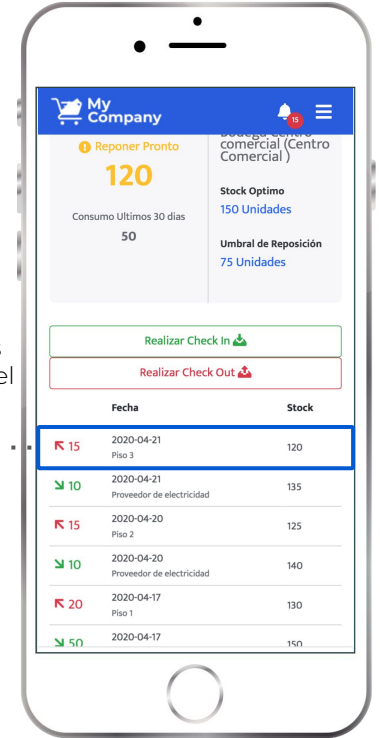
My Company

15

Reponer Pronto

120

Consumo Ultimos 30 dias

50

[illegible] comercial (Centro Comercial )

Stock Optimo

150 Unidades

Umbral de Reposición

75 Unidades

Realizar Check In

Realizar Check Out

| | Fecha | Stock |
|---|---|---|
| 15 | 2020-04-21 Piso 3 | 120 |
| 10 | 2020-04-21 Proveedor de electricidad | 135 |
| 15 | 2020-04-20 Piso 2 | 125 |
| 10 | 2020-04-20 Proveedor de electricidad | 140 |
| 20 | 2020-04-17 Piso 1 | 130 |
| 50 | 2020-04-17 | 150 |

,
el